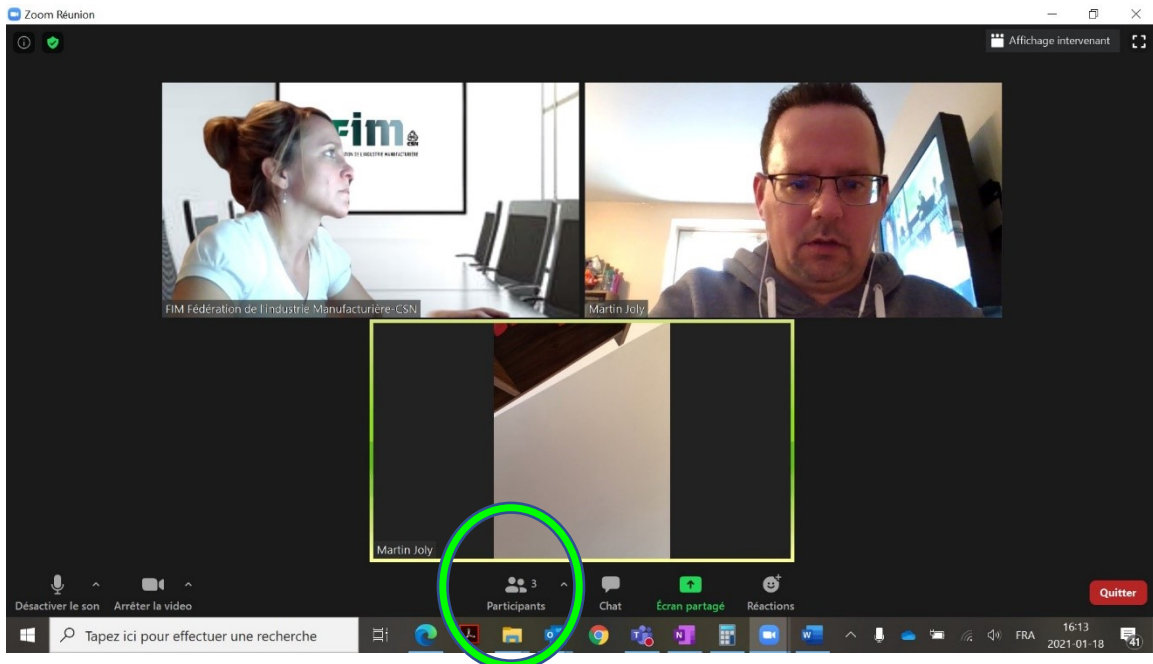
Zoom Réunion

Affichage intervenant

FIM

FIM Fédération de l'industrie Manufacturière-CSN

Martin Joly

Martin Joly

Désactiver le son
Arrêter la vidéo
3
Participants
Chat
Écran partagé
Réactions
Quitter

Tapez ici pour effectuer une recherche

FRA
16:13
2021-01-18
41